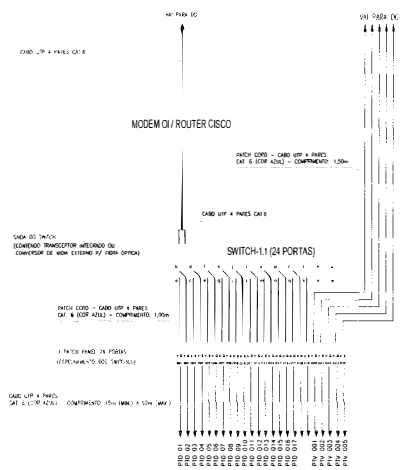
VAI PARA QG

VAI PARA CPD

CABO UTP 4 PARES CAT.6

MODEM OI / ROUTER CISCO

PATCH CORD - CABO UTP 4 PARES CAT. 6 (COR AZUL) - COMPRIMENTO: 1,50m

CABO UTP 4 PARES CAT.6

SAIDA DO SWITCH (CONTENDO TRANSCEPTOR INTEGRADO OU CONVERSOR DE MIDIA EXTERNO P/ FIBRA OPTICA)

SWITCH-1.1 (24 PORTAS)

PATCH CORD - CABO UTP 4 PARES CAT. 6 (COR AZUL) - COMPRIMENTO: 1,00m

1 PATCH PANEL 24 PORTAS (ESPELHAMENTO DO SWITCH)

CABO UTP 4 PARES CAT. 6 (COR AZUL) - COMPRIMENTO: 15m (MIN.) A 90m (MAX.)

PTD 01 PTD 02 PTD 03 PTD 04 PTD 05 PTD 06 PTD 07 PTD 08 PTD 09 PTD 010 PTD 011 PTD 012 PTD 013 PTD 014 PTD 015 PTD 016 PTD 017 PTD 018 PTV 001 PTV 002 PTV 003 PTV 004 PTV 005